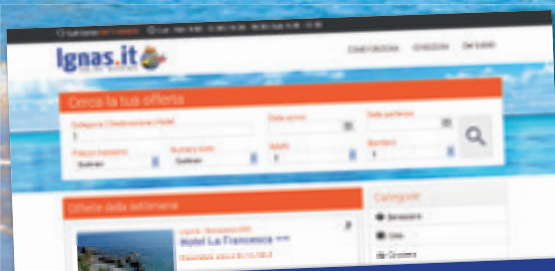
Ignas.it

COME FUNZIONA    CONDIZIONI    CHI SIAMO

Cerca la tua offerta

Categoria / Destinazione / Hotel
Data arrivo
Data partenza
Prezzo massimo
Numero notti
Adulti
Bambini

Offerte della settimana

Hotel La Francesca

Categorie
Benessere
Città
Crociere